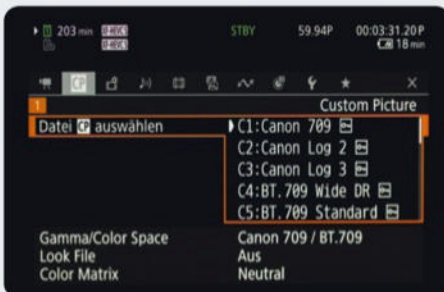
203 min
STBY 59.94P 00:03:31.20P
18 min
×
1
Custom Picture
Datei CP auswählen
C1:Canon 709
C2:Canon Log 2
C3:Canon Log 3
C4:BT.709 Wide DR
C5:BT.709 Standard
Gamma/Color Space Canon 709 / BT.709
Look File Aus
Color Matrix Neutral